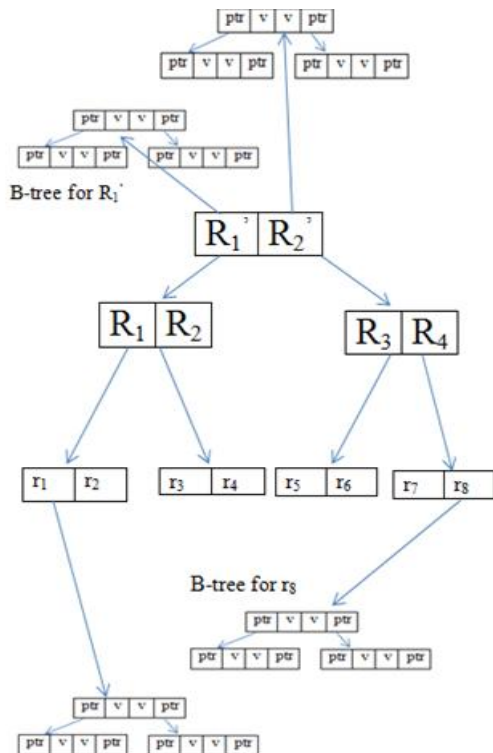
| ptr | v | v | ptr |
|---|---|---|---|

| ptr | v | v | ptr |
|---|---|---|---|

| ptr | v | v | ptr |
|---|---|---|---|

| ptr | v | v | ptr |
|---|---|---|---|

| ptr | v | v | ptr |
|---|---|---|---|

| ptr | v | v | ptr |
|---|---|---|---|

B-tree for $R_1'$

| $R_1'$ | $R_2'$ |
|---|---|

| $R_1$ | $R_2$ |
|---|---|

| $R_3$ | $R_4$ |
|---|---|

| $r_1$ | $r_2$ |
|---|---|

| $r_3$ | $r_4$ |
|---|---|

| $r_5$ | $r_6$ |
|---|---|

| $r_7$ | $r_8$ |
|---|---|

B-tree for $r_8$

| ptr | v | v | ptr |
|---|---|---|---|

| ptr | v | v | ptr |
|---|---|---|---|

| ptr | v | v | ptr |
|---|---|---|---|

| ptr | v | v | ptr |
|---|---|---|---|

| ptr | v | v | ptr |
|---|---|---|---|

| ptr | v | v | ptr |
|---|---|---|---|